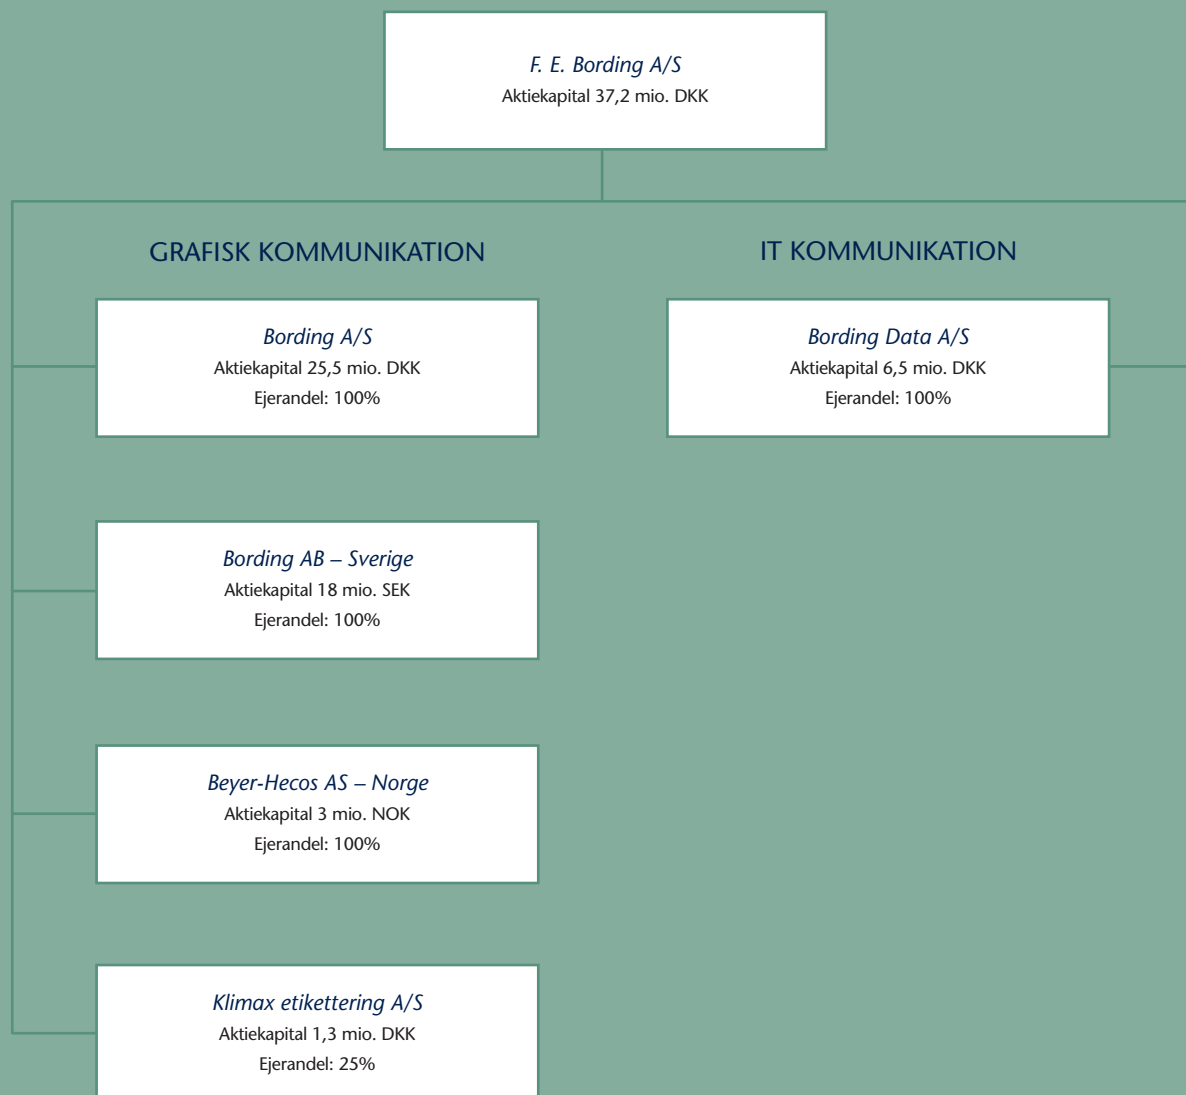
F. E. Bording A/S
Aktiekapital 37,2 mio. DKK

GRAFISK KOMMUNIKATION

IT KOMMUNIKATION

Bording A/S
Aktiekapital 25,5 mio. DKK
Ejerandel: 100%

Bording Data A/S
Aktiekapital 6,5 mio. DKK
Ejerandel: 100%

Bording AB – Sverige
Aktiekapital 18 mio. SEK
Ejerandel: 100%

Beyer-Hecos AS – Norge
Aktiekapital 3 mio. NOK
Ejerandel: 100%

Klimax etikettering A/S
Aktiekapital 1,3 mio. DKK
Ejerandel: 25%